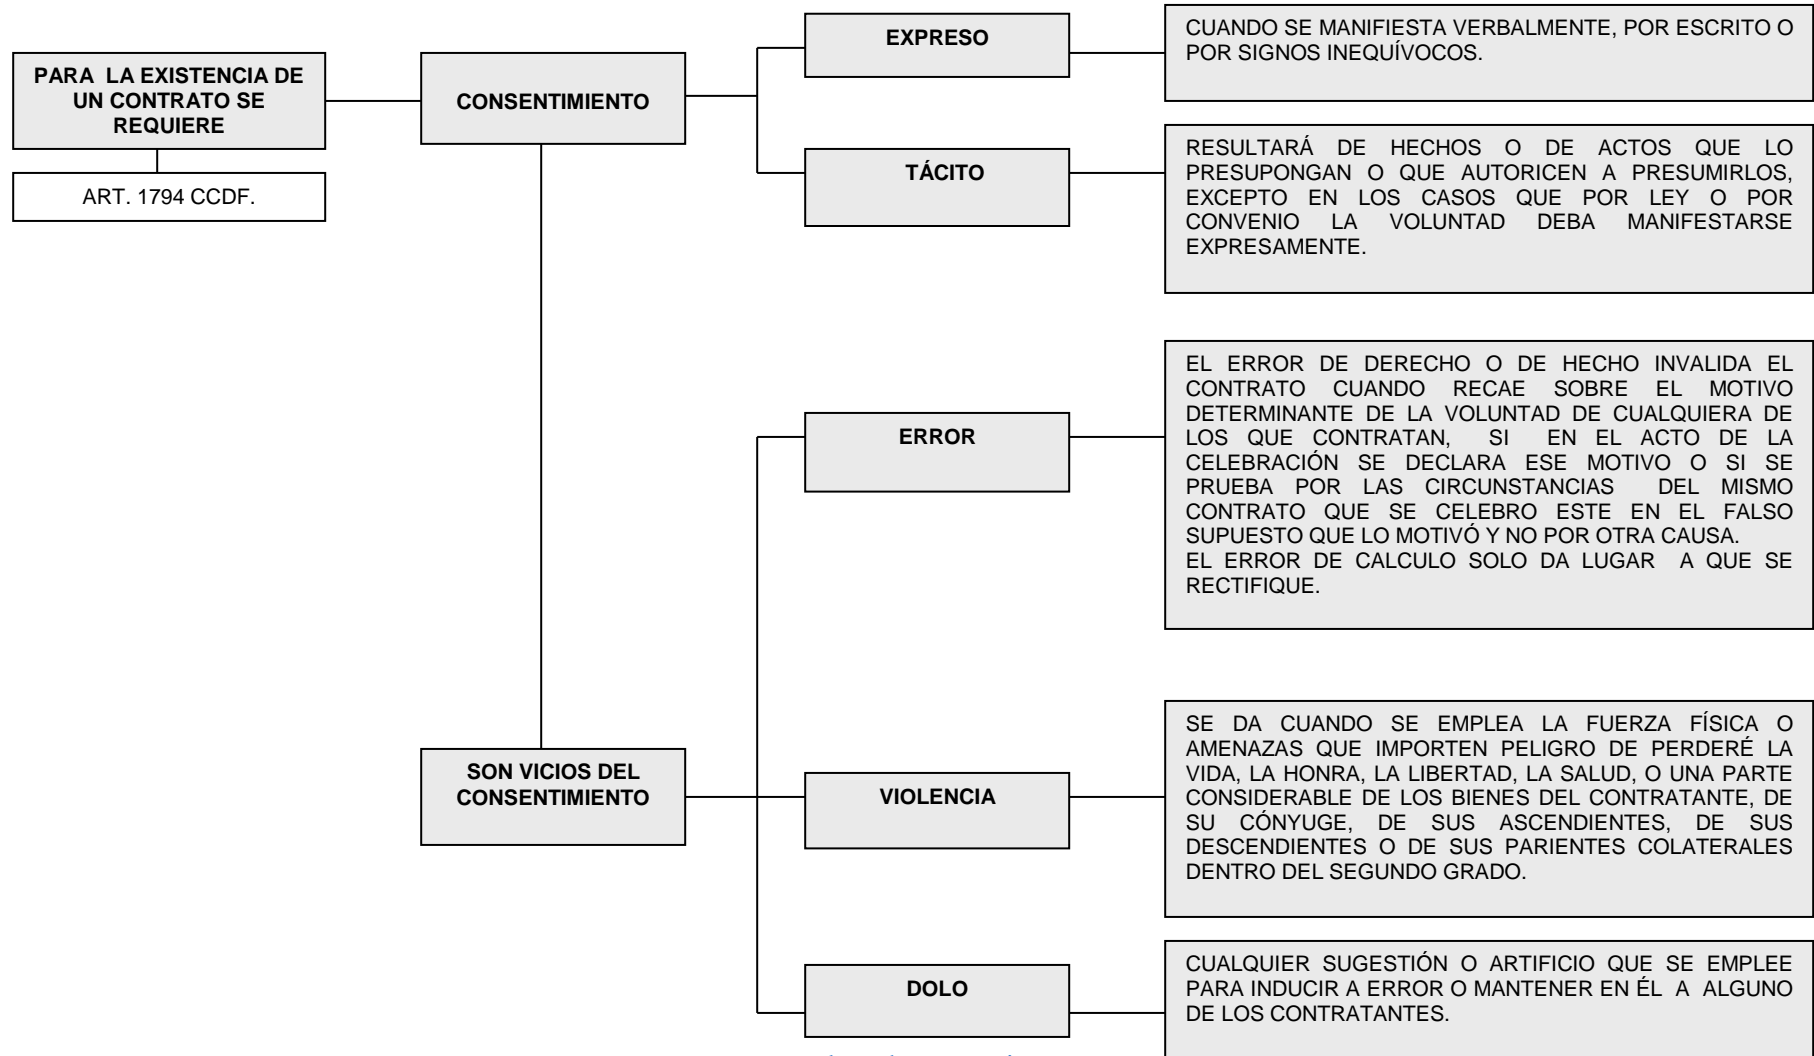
PARA LA EXISTENCIA DE UN CONTRATO SE REQUIERE

ART. 1794 CCDF.

CONSENTIMIENTO

EXPRESO

CUANDO SE MANIFIESTA VERBALMENTE, POR ESCRITO O POR SIGNOS INEQUÍVOCOS.

TÁCITO

RESULTARÁ DE HECHOS O DE ACTOS QUE LO PRESUPONGAN O QUE AUTORICEN A PRESUMIRLOS, EXCEPTO EN LOS CASOS QUE POR LEY O POR CONVENIO LA VOLUNTAD DEBA MANIFESTARSE EXPRESAMENTE.

SON VICIOS DEL CONSENTIMIENTO

ERROR

EL ERROR DE DERECHO O DE HECHO INVALIDA EL CONTRATO CUANDO RECAE SOBRE EL MOTIVO DETERMINANTE DE LA VOLUNTAD DE CUALQUIERA DE LOS QUE CONTRATAN, SI EN EL ACTO DE LA CELEBRACIÓN SE DECLARA ESE MOTIVO O SI SE PRUEBA POR LAS CIRCUNSTANCIAS DEL MISMO CONTRATO QUE SE CELEBRO ESTE EN EL FALSO SUPUESTO QUE LO MOTIVÓ Y NO POR OTRA CAUSA.
EL ERROR DE CALCULO SOLO DA LUGAR A QUE SE RECTIFIQUE.

VIOLENCIA

SE DA CUANDO SE EMPLEA LA FUERZA FÍSICA O AMENAZAS QUE IMPORTEN PELIGRO DE PERDERÉ LA VIDA, LA HONRA, LA LIBERTAD, LA SALUD, O UNA PARTE CONSIDERABLE DE LOS BIENES DEL CONTRATANTE, DE SU CÓNYUGE, DE SUS ASCENDIENTES, DE SUS DESCENDIENTES O DE SUS PARIENTES COLATERALES DENTRO DEL SEGUNDO GRADO.

DOLO

CUALQUIER SUGESTIÓN O ARTIFICIO QUE SE EMPLEE PARA INDUCIR A ERROR O MANTENER EN ÉL A ALGUNO DE LOS CONTRATANTES.